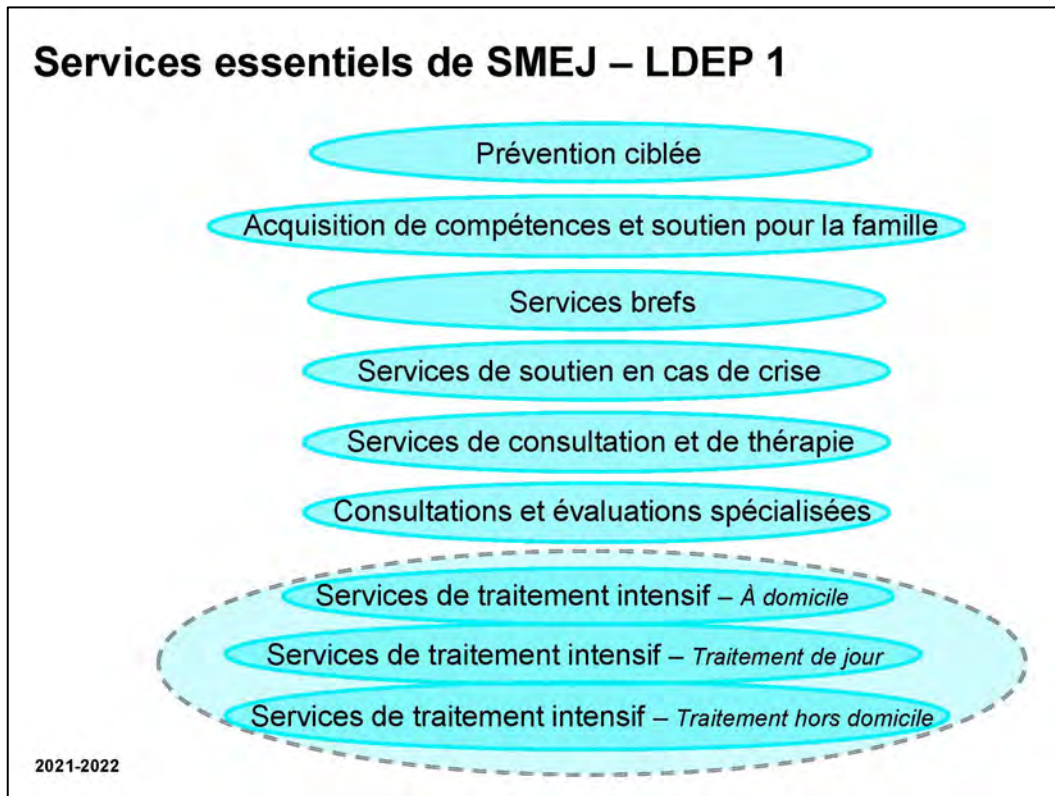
Services essentiels de SMEJ – LDEP 1

Prévention ciblée

Acquisition de compétences et soutien pour la famille

Services brefs

Services de soutien en cas de crise

Services de consultation et de thérapie

Consultations et évaluations spécialisées

Services de traitement intensif – À domicile

Services de traitement intensif – Traitement de jour

Services de traitement intensif – Traitement hors domicile

2021-2022